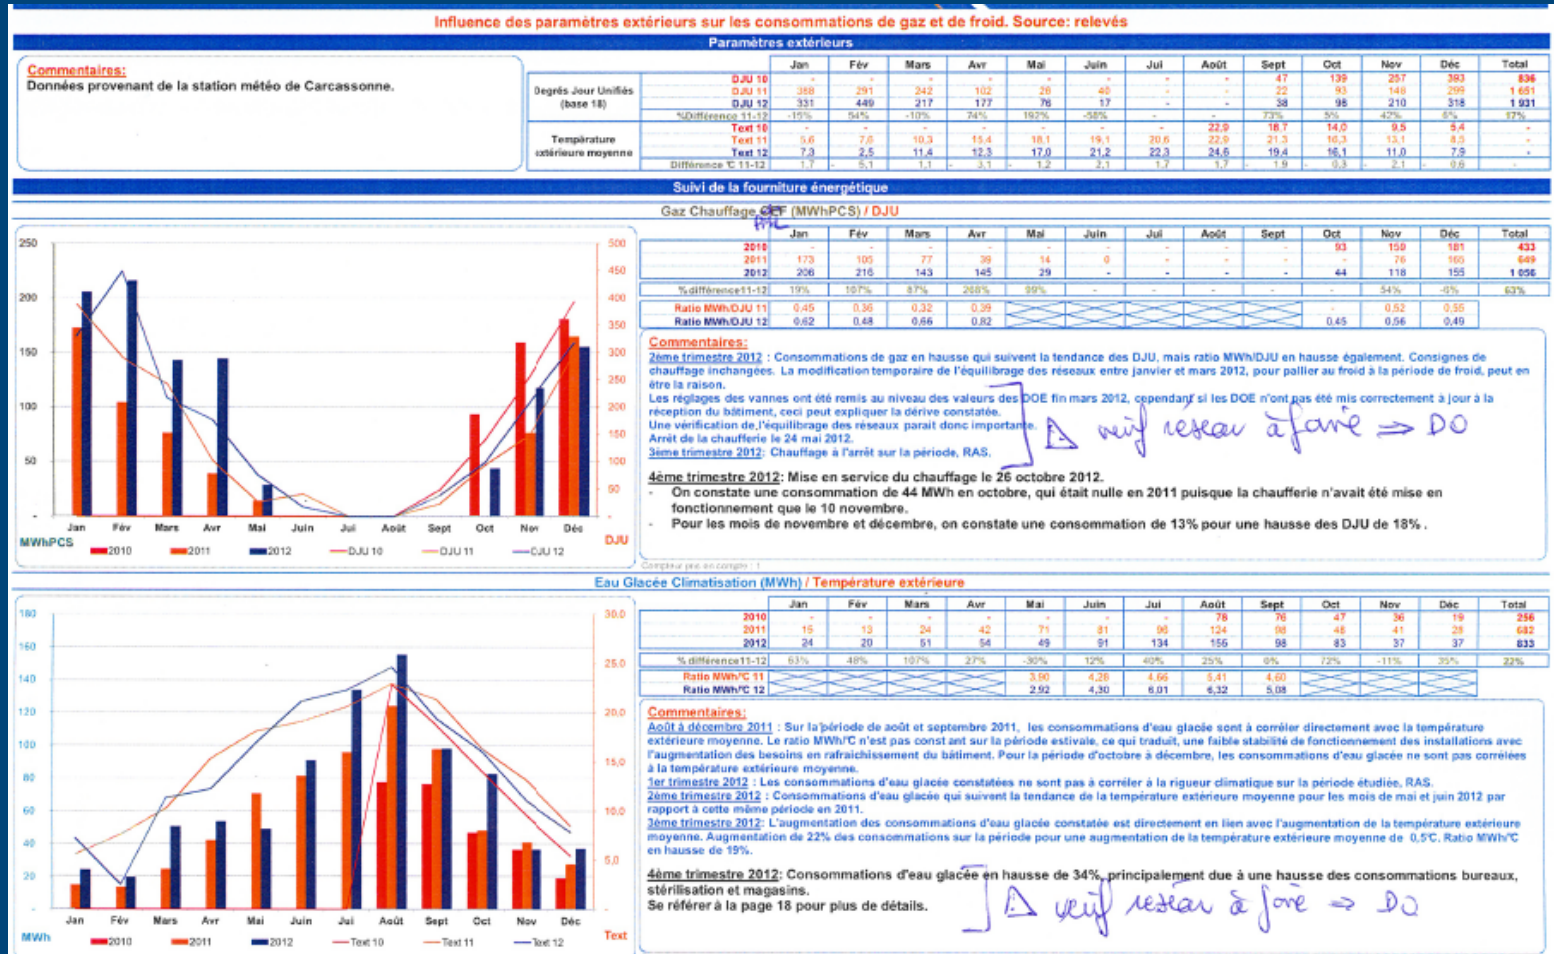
Influence des paramètres extérieurs sur les consommations de gaz et de froid. Source: relevés

Paramètres extérieurs

Commentaires:
Données provenant de la station météo de Carcassonne.

| | | Jan | Fév | Mars | Avr | Mai | Juin | Jui | Août | Sept | Oct | Nov | Déc | Total |
|---|---|---|---|---|---|---|---|---|---|---|---|---|---|---|
| Degrés Jour Unifiés (base 18) | DJU 10 | - | - | - | - | - | - | - | - | 47 | 139 | 257 | 393 | 836 |
| | DJU 11 | 388 | 291 | 242 | 102 | 26 | 40 | - | - | 22 | 93 | 148 | 299 | 1 651 |
| | DJU 12 | 331 | 449 | 217 | 177 | 76 | 17 | - | - | 38 | 98 | 210 | 318 | 1 931 |
| | %Différence 11-12 | -15% | 54% | -10% | 74% | 192% | -58% | - | - | 73% | 5% | 42% | 6% | 17% |
| Température extérieure moyenne | Text 10 | - | - | - | - | - | - | - | 22,9 | 18,7 | 14,0 | 9,5 | 5,4 | - |
| | Text 11 | 5,6 | 7,6 | 10,3 | 15,4 | 18,1 | 19,1 | 20,6 | 22,9 | 21,3 | 16,3 | 13,1 | 8,3 | - |
| | Text 12 | 7,3 | 2,5 | 11,4 | 12,3 | 17,0 | 21,2 | 22,3 | 24,6 | 19,4 | 16,1 | 11,0 | 7,9 | - |
| | Différence °C 11-12 | 1,7 | 5,1 | 1,1 | 3,1 | 1,2 | 2,1 | 1,7 | 1,7 | 1,9 | 0,3 | 2,1 | 0,6 | |

Suivi de la fourniture énergétique

Gaz Chauffage CEF (MWhPCS) / DJU
PAC

250 200 150 100 50
500 450 400 350 300 250 200 150 100 50
Jan Fév Mars Avr Mai Juin Jui Août Sept Oct Nov Déc
MWhPCS DJU
2010 2011 2012 DJU 10 DJU 11 DJU 12

| | Jan | Fév | Mars | Avr | Mai | Juin | Jui | Août | Sept | Oct | Nov | Déc | Total |
|---|---|---|---|---|---|---|---|---|---|---|---|---|---|
| 2010 | - | - | - | - | - | - | - | - | - | 93 | 159 | 181 | 433 |
| 2011 | 173 | 105 | 77 | 39 | 14 | 0 | - | - | - | - | 76 | 165 | 649 |
| 2012 | 206 | 216 | 143 | 145 | 29 | - | - | - | - | 44 | 118 | 155 | 1 056 |
| %différence11-12 | 19% | 107% | 87% | 268% | 99% | - | - | - | - | - | 54% | -6% | 63% |
| Ratio MWh/DJU 11 | 0,45 | 0,36 | 0,32 | 0,39 | | | | | | - | 0,52 | 0,55 | |
| Ratio MWh/DJU 12 | 0,62 | 0,48 | 0,66 | 0,82 | | | | | | 0,45 | 0,56 | 0,49 | |

Commentaires:
2ème trimestre 2012 : Consommations de gaz en hausse qui suivent la tendance des DJU, mais ratio MWh/DJU en hausse également. Consignes de chauffage inchangées. La modification temporaire de l'équilibrage des réseaux entre janvier et mars 2012, pour pallier au froid à la période de froid, peut en être la raison.
Les réglages des vannes ont été remis au niveau des valeurs des DOE fin mars 2012, cependant si les DOE n'ont pas été mis correctement à jour à la réception du bâtiment, ceci peut expliquer la dérive constatée.
Une vérification de l'équilibrage des réseaux parait donc importante.
Arrêt de la chaufferie le 24 mai 2012.
3ème trimestre 2012: Chauffage à l'arrêt sur la période, RAS.

Δ vérif réseau à faire ⇒ DO

4ème trimestre 2012: Mise en service du chauffage le 26 octobre 2012.
- On constate une consommation de 44 MWh en octobre, qui était nulle en 2011 puisque la chaufferie n'avait été mise en fonctionnement que le 10 novembre.
- Pour les mois de novembre et décembre, on constate une consommation de 13% pour une hausse des DJU de 18%.

Compteur pris en compte : 1

Eau Glacée Climatisation (MWh) / Température extérieure

180 160 140 120 100 80 60 40 20
30,0 25,0 20,0 15,0 10,0 5,0
Jan Fév Mars Avr Mai Juin Jui Août Sept Oct Nov Déc
MWh Text
2010 2011 2012 Text 10 Text 11 Text 12

| | Jan | Fév | Mars | Avr | Mai | Juin | Jui | Août | Sept | Oct | Nov | Déc | Total |
|---|---|---|---|---|---|---|---|---|---|---|---|---|---|
| 2010 | - | - | - | - | - | - | - | 78 | 76 | 47 | 36 | 19 | 256 |
| 2011 | 15 | 13 | 24 | 42 | 71 | 81 | 96 | 124 | 98 | 48 | 41 | 28 | 682 |
| 2012 | 24 | 20 | 51 | 54 | 49 | 91 | 134 | 156 | 98 | 83 | 37 | 37 | 833 |
| % différence11-12 | 63% | 48% | 107% | 27% | -30% | 12% | 40% | 25% | 0% | 72% | -11% | 35% | 22% |
| Ratio MWh/°C 11 | | | | | 3,90 | 4,26 | 4,66 | 5,41 | 4,60 | | | | |
| Ratio MWh/°C 12 | | | | | 2,92 | 4,30 | 6,01 | 6,32 | 5,08 | | | | |

Commentaires:
Août à décembre 2011 : Sur la période de août et septembre 2011, les consommations d'eau glacée sont à corréler directement avec la température extérieure moyenne. Le ratio MWh/°C n'est pas constant sur la période estivale, ce qui traduit, une faible stabilité de fonctionnement des installations avec l'augmentation des besoins en rafraichissement du bâtiment. Pour la période d'octobre à décembre, les consommations d'eau glacée ne sont pas corrélées à la température extérieure moyenne.
1er trimestre 2012 : Les consommations d'eau glacée constatées ne sont pas à corréler à la rigueur climatique sur la période étudiée, RAS.
2ème trimestre 2012 : Consommations d'eau glacée qui suivent la tendance de la température extérieure moyenne pour les mois de mai et juin 2012 par rapport à cette même période en 2011.
3ème trimestre 2012: L'augmentation des consommations d'eau glacée constatée est directement en lien avec l'augmentation de la température extérieure moyenne. Augmentation de 22% des consommations sur la période pour une augmentation de la température extérieure moyenne de 0,5°C. Ratio MWh/°C en hausse de 19%.

4ème trimestre 2012: Consommations d'eau glacée en hausse de 34%, principalement due à une hausse des consommations bureaux, stérilisation et magasins.
Se référer à la page 18 pour plus de détails.

Δ vérif réseau à faire ⇒ DO